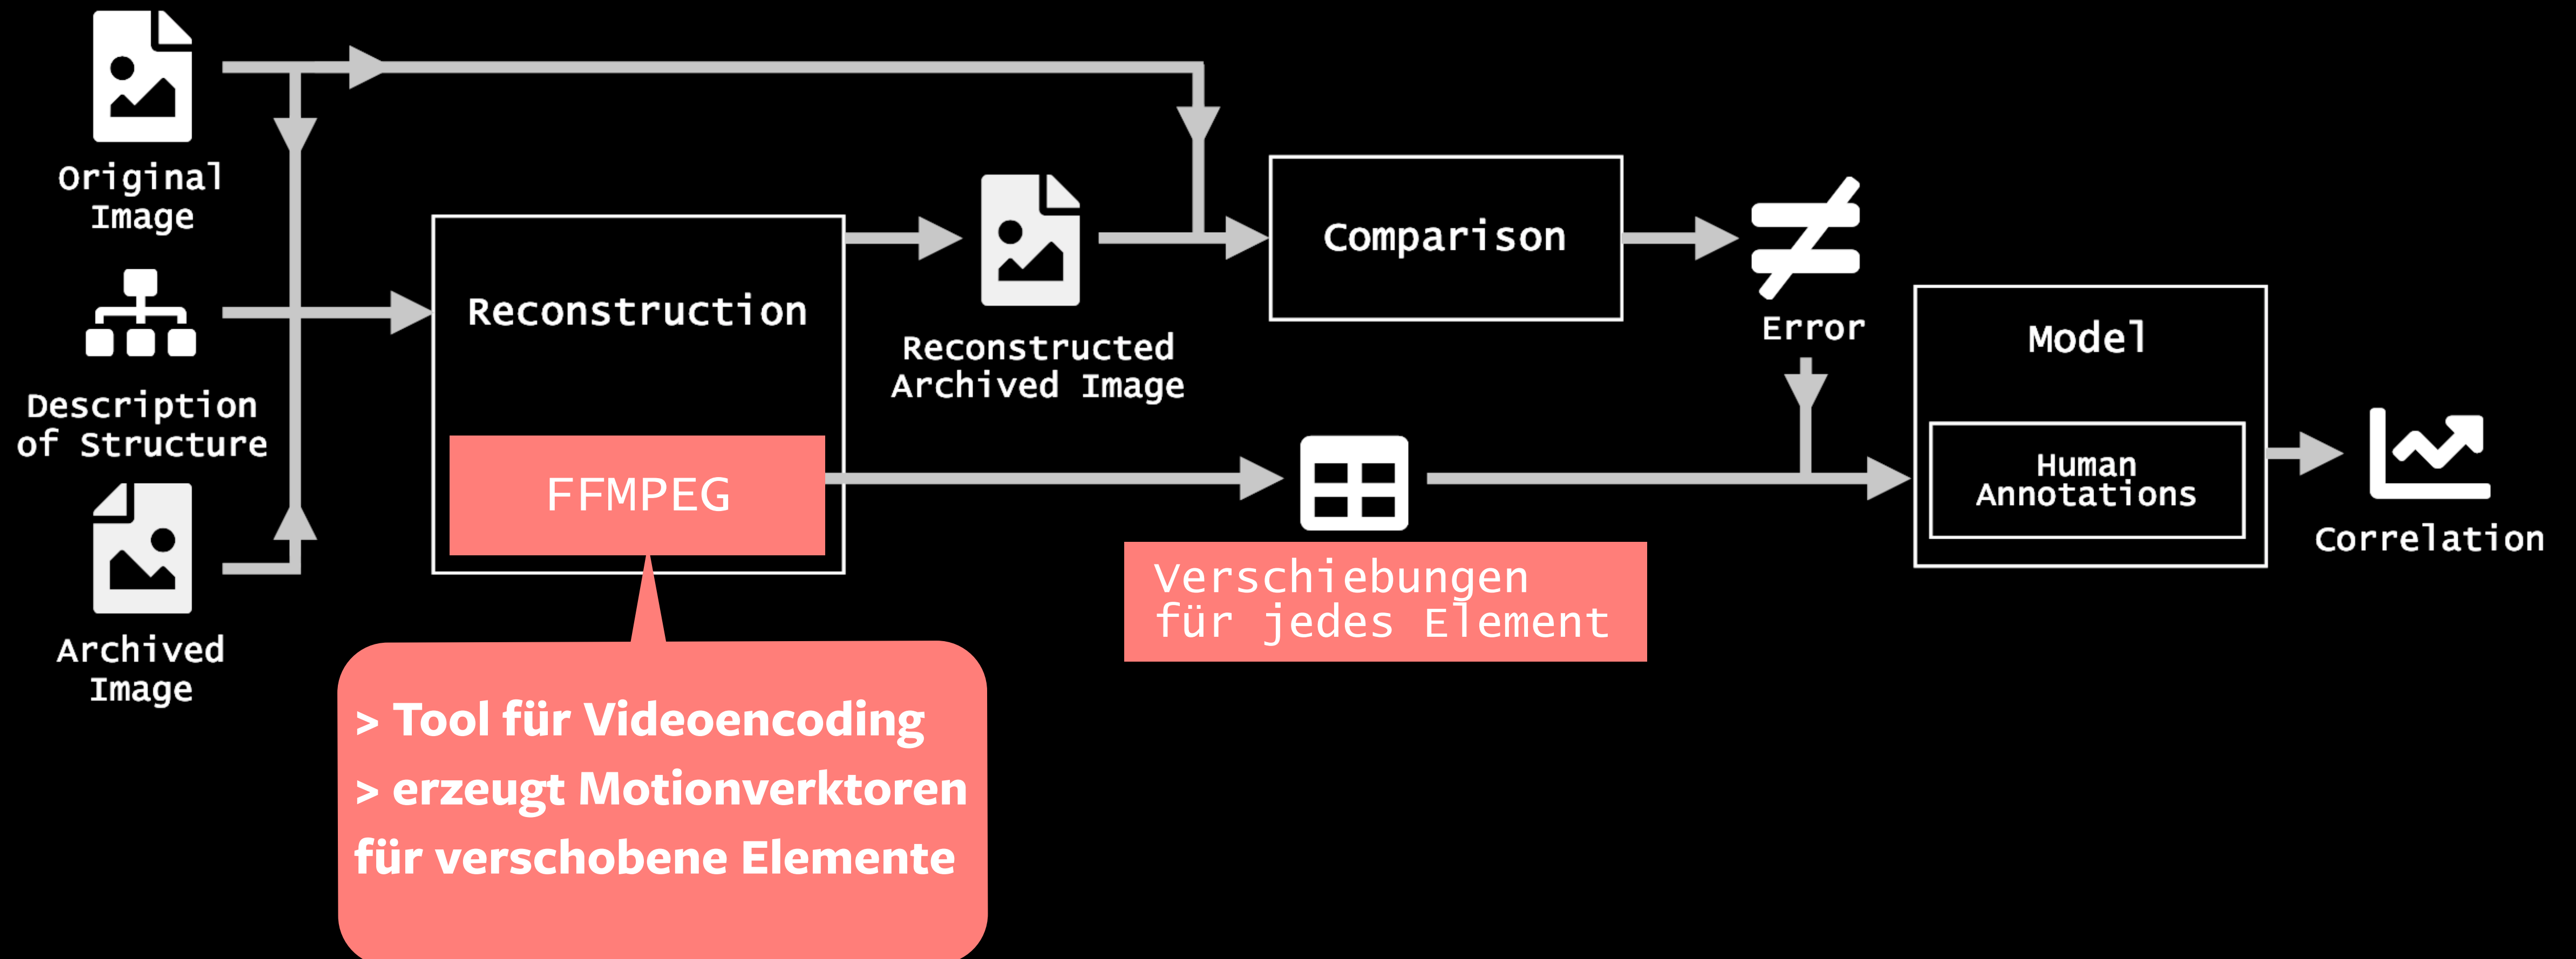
Original Image

Description of Structure

Archived Image

Reconstruction

FFMPEG

> Tool für Videoencoding
> erzeugt Motionverktoren für verschobene Elemente

Reconstructed Archived Image

Verschiebungen für jedes Element

Comparison

Error

Model

Human Annotations

Correlation